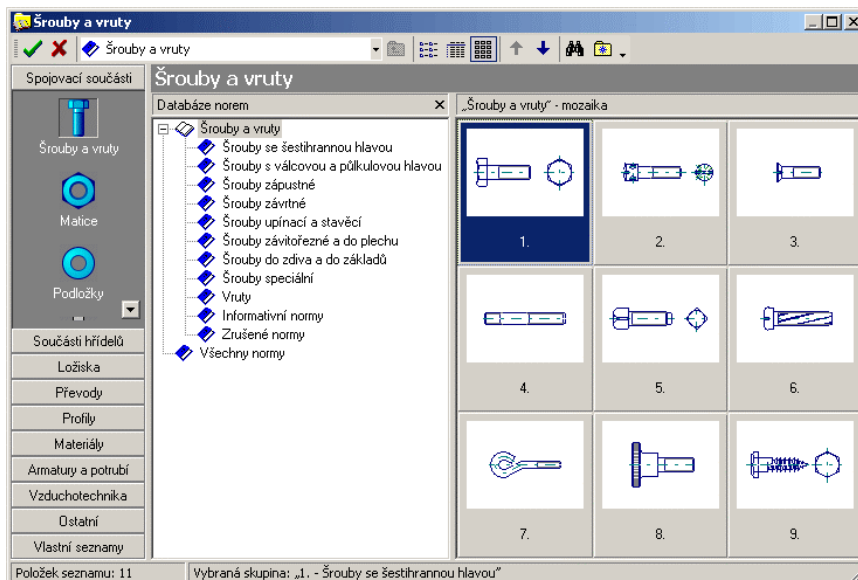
Šrouby a vruty

Šrouby a vruty

Spojovací součásti

Šrouby a vruty

Matice

Podložky

Součásti hřídelů

Ložiska

Převody

Profily

Materiály

Armatury a potrubí

Vzduchotechnika

Ostatní

Vlastní seznamy

Šrouby a vruty

Databáze norem

Šrouby a vruty
Šrouby se šestihrannou hlavou
Šrouby s válcovou a půlkulovou hlavou
Šrouby zápustné
Šrouby závrtné
Šrouby upínací a stavěcí
Šrouby závitořezné a do plechu
Šrouby do zdiva a do základů
Šrouby speciální
Vruty
Informativní normy
Zrušené normy
Všechny normy

„Šrouby a vruty" - mozaika

1.

2.

3.

4.

5.

6.

7.

8.

9.

Položek seznamu: 11

Vybraná skupina: „1. - Šrouby se šestihrannou hlavou"